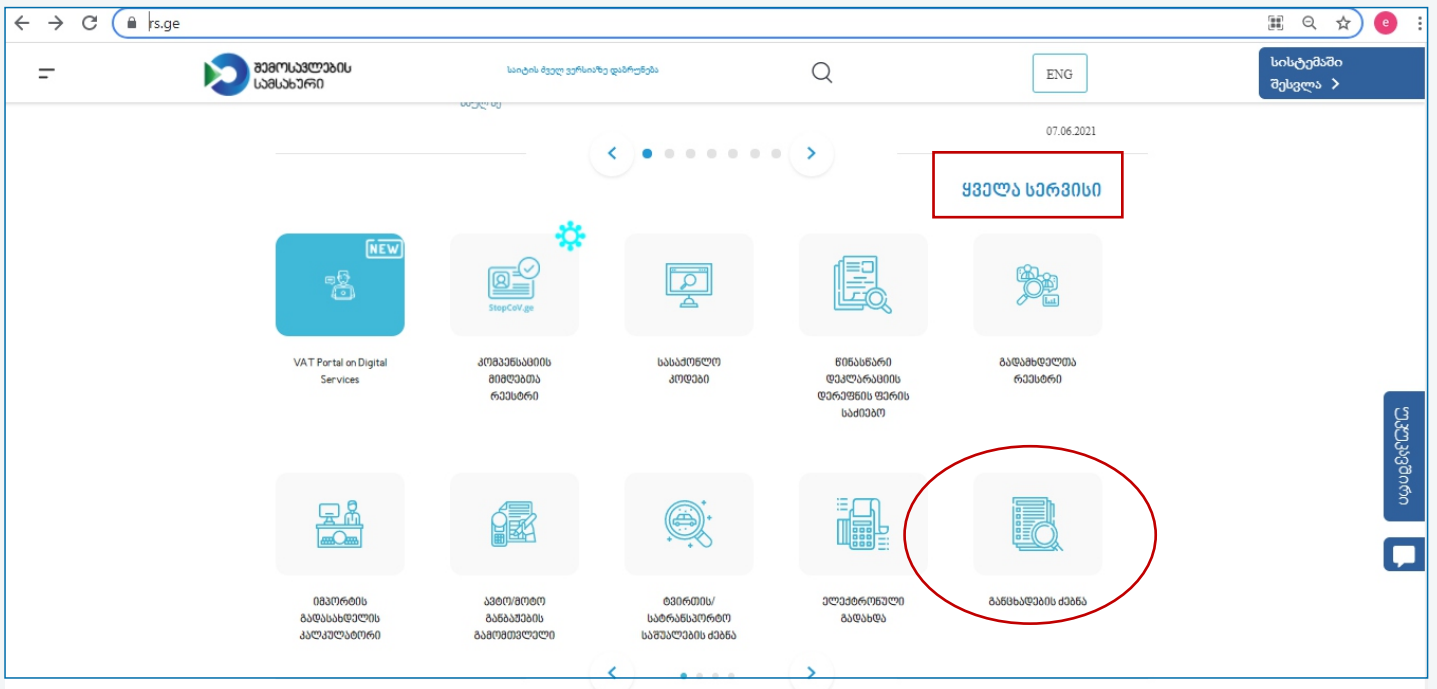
rs.ge

შემოსავლების სამსახური

საიტის ძველ ვერსიაზე დაბრუნება

ENG

სისტემაში შესვლა

07.06.2021

ყველა სერვისი

NEW

StopCoV.ge

VAT Portal on Digital Services

კომპენსაციის მიმღებთა რეესტრი

სასაქონლო კოდები

წინასწარი დეკლარაციის დეპოზიტის საძიებო

გადამხდელთა რეესტრი

იმპორტის გადასახდელის კალკულატორი

ავტო/მოტო გაფორმების გამომთვლელი

ტვირთის/სატრანსპორტო საშუალების ძებნა

ელექტრონული გადახდა

განცხადების ძებნა

ინსტრუქცია